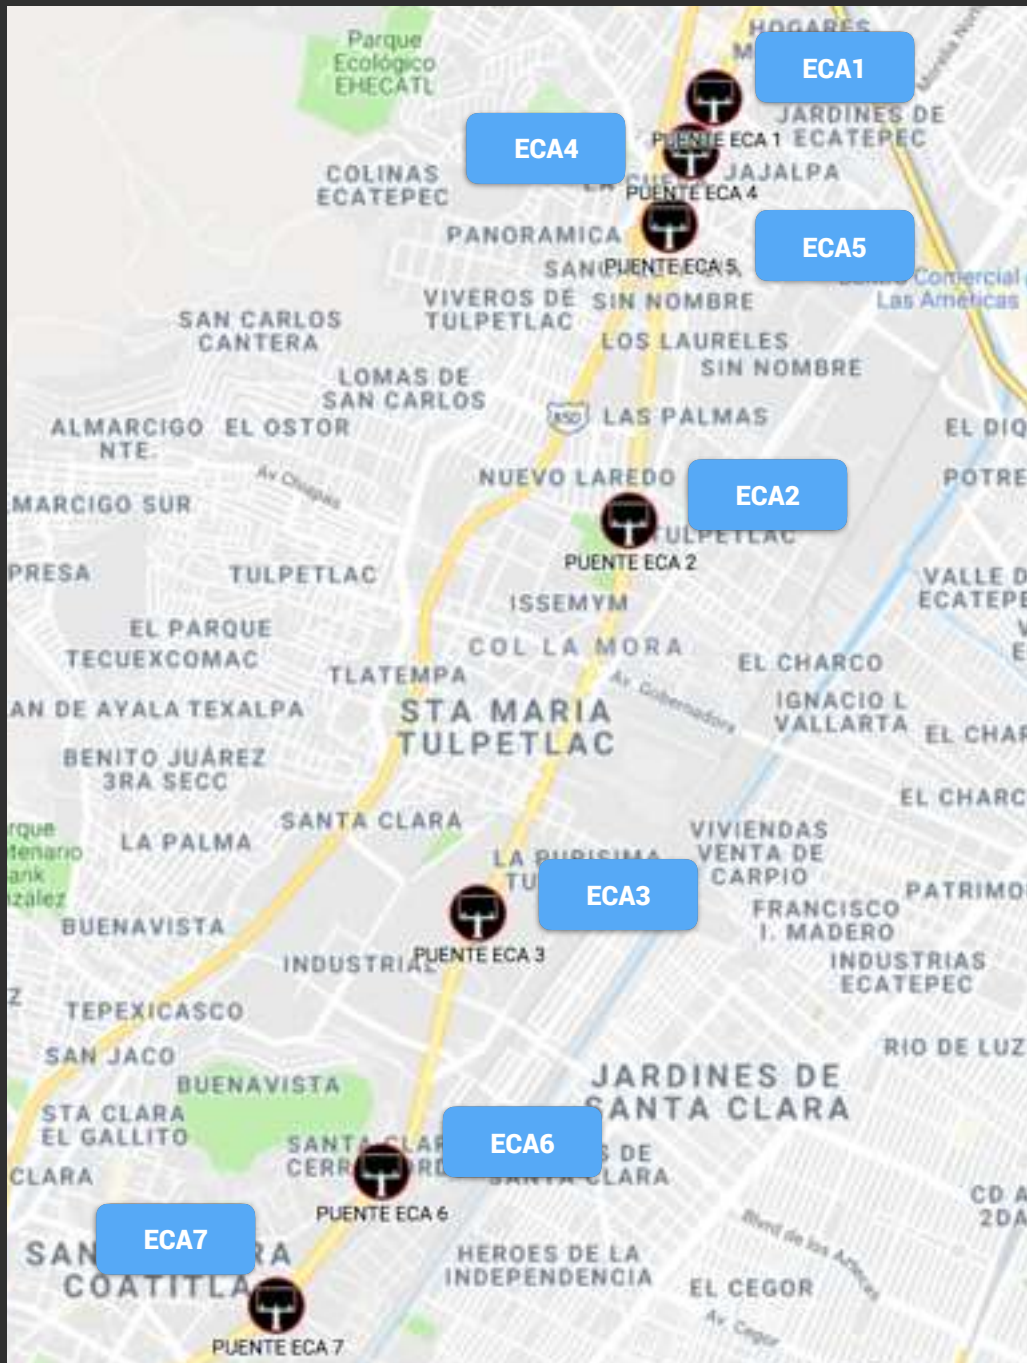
HOGARES
Parque Ecológico EHECATL
ECA1
JARDINES DE ECATEPEC
ECA4
PUENTE ECA 1
JAJALPA
COLINAS ECATEPEC
PUENTE ECA 4
PANORAMICA
ECA5
SAN PUENTE ECA 5
Centro Comercial Las Americas
VIVEROS DE TULPETLAC
SIN NOMBRE
SAN CARLOS CANTERA
LOS LAURELES
SIN NOMBRE
LOMAS DE SAN CARLOS
85D
LAS PALMAS
ALMARCIGO NTE
EL OSTOR
EL DIQ
Av Chiapas
NUEVO LAREDO
ECA2
POTRE
MARCIGO SUR
TULPETLAC
PUENTE ECA 2
PRESA
TULPETLAC
VALLE D ECATEPE
ISSEMYM
EL PARQUE
TECUEXCOMAC
COL LA MORA
EL CHARCO
TLATEMPA
Av. Gobernadores
IGNACIO L VALLARTA
AN DE AYALA TEXALPA
STA MARIA TULPETLAC
EL CHAR
BENITO JUÁREZ 3RA SECC
EL CHARC
SANTA CLARA
rque tenario ank nzalez
LA PALMA
VIVIENDAS VENTA DE CARPIO
LA PURISIMA TU
ECA3
PATRIMO
BUENAVISTA
FRANCISCO I. MADERO
INDUSTRIAL
PUENTE ECA 3
INDUSTRIAS ECATEPEC
TEPEXICASCO
RIO DE LUZ
SAN JACO
JARDINES DE SANTA CLARA
BUENAVISTA
STA CLARA EL GALLITO
SANTA CLAR CERR
ECA6
S DE SANTA CLARA
CLARA
CD A 2DA
PUENTE ECA 6
Blvd de los Aztecas
ECA7
SAN COATITLA RA
HEROES DE LA INDEPENDENCIA
EL CEGOR
Av. Cegor
PUENTE ECA 7